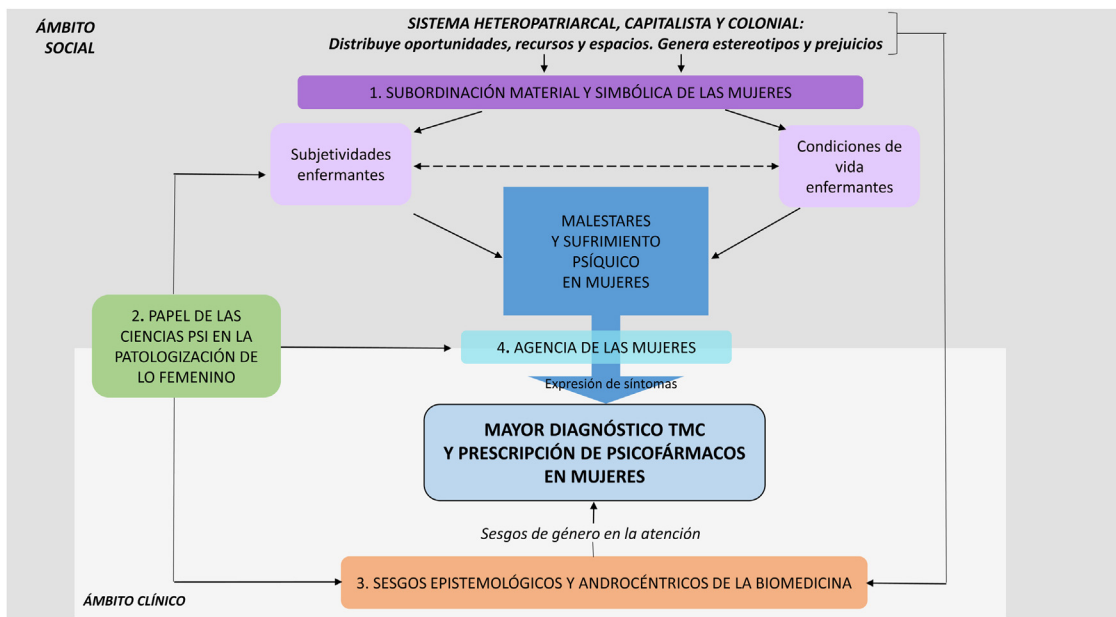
ÁMBITO SOCIAL

SISTEMA HETEROPATRIARCAL, CAPITALISTA Y COLONIAL:
Distribuye oportunidades, recursos y espacios. Genera estereotipos y prejuicios

1. SUBORDINACIÓN MATERIAL Y SIMBÓLICA DE LAS MUJERES

Subjetividades enfermantes

Condiciones de vida enfermantes

MALESTARES Y SUFRIMIENTO PSÍQUICO EN MUJERES

2. PAPEL DE LAS CIENCIAS PSI EN LA PATOLOGIZACIÓN DE LO FEMENINO

4. AGENCIA DE LAS MUJERES

Expresión de síntomas

MAYOR DIAGNÓSTICO TMC Y PRESCRIPCIÓN DE PSICOFÁRMACOS EN MUJERES

Sesgos de género en la atención

3. SESGOS EPISTEMOLÓGICOS Y ANDROCÉNTRICOS DE LA BIOMEDICINA

ÁMBITO CLÍNICO